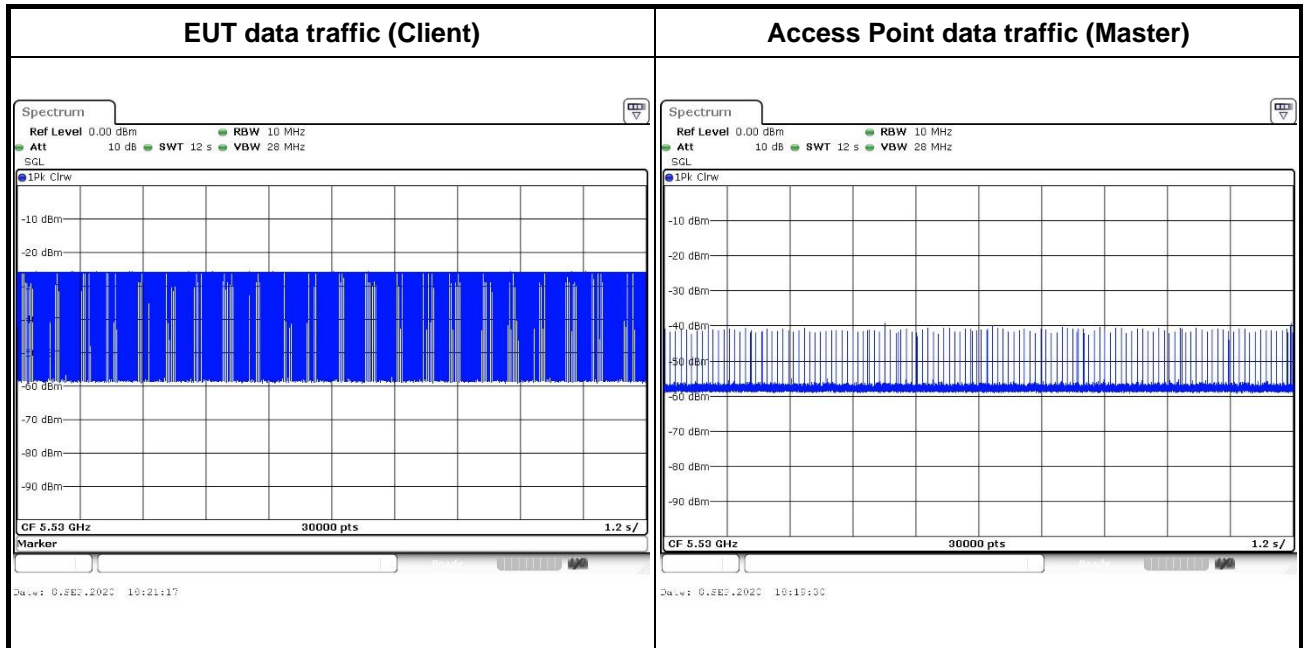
| EUT data traffic (Client) | Access Point data traffic (Master) |
|---|---|
| Spectrum<br>Ref Level 0.00 dBm RBW 10 MHz<br>Att 10 dB SWT 12 s VBW 28 MHz<br>SGL<br>1Pk Clrw<br>-10 dBm<br>-20 dBm<br>-40 dBm<br>-50 dBm<br>-60 dBm<br>-70 dBm<br>-80 dBm<br>-90 dBm<br>CF 5.53 GHz 30000 pts 1.2 s/<br>Marker<br>Date: 8.SEP.2020 18:21:17 | Spectrum<br>Ref Level 0.00 dBm RBW 10 MHz<br>Att 10 dB SWT 12 s VBW 28 MHz<br>SGL<br>1Pk Clrw<br>-10 dBm<br>-20 dBm<br>-30 dBm<br>-40 dBm<br>-50 dBm<br>-60 dBm<br>-70 dBm<br>-80 dBm<br>-90 dBm<br>CF 5.53 GHz 30000 pts 1.2 s/<br>Date: 8.SEP.2020 18:19:30 |